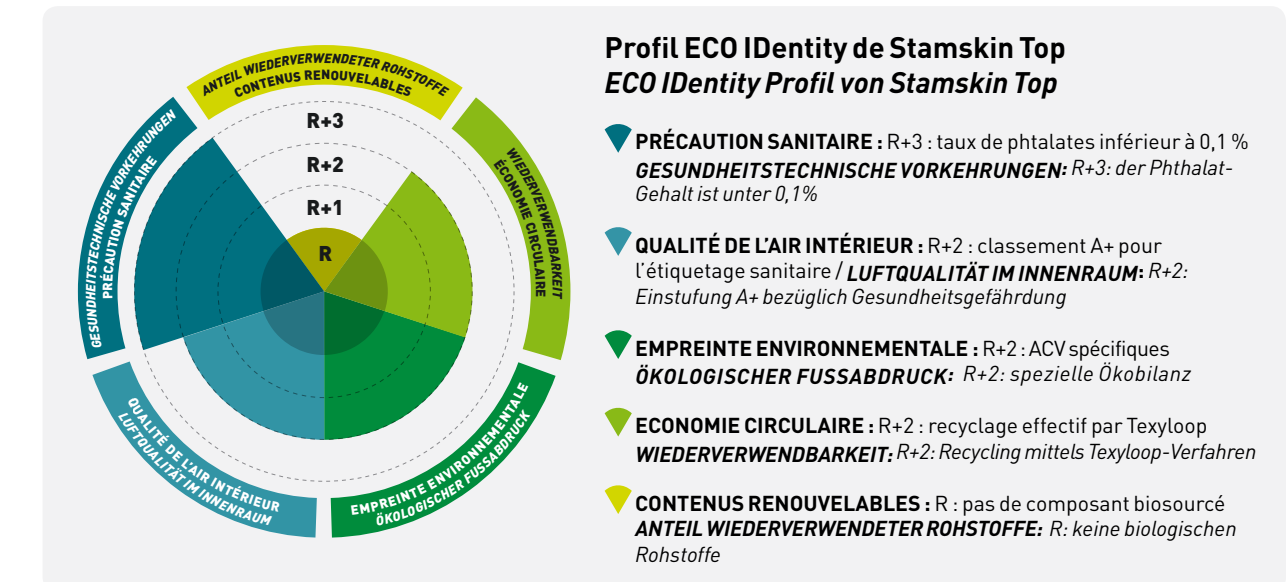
ANTEIL WIEDERVERWENDETER ROHSTOFFE
CONTENUS RENOUVELABLES

WIEDERVERWENDBARKEIT
ECONOMIE CIRCULAIRE

EMPREINTE ENVIRONNEMENTALE
ÖKOLOGISCHER FUSSABDRUCK

QUALITÉ DE L'AIR INTÉRIEUR
LUFTQUALITÄT IM INNENRAUM

GESUNDHEITSTECHNISCHE VORKEHRUNGEN
PRÉCAUTION SANITAIRE

R+3
R+2
R+1
R

Profil ECO IDentity de Stamskin Top
ECO IDentity Profil von Stamskin Top

PRÉCAUTION SANITAIRE : R+3 : taux de phtalates inférieur à 0,1 %
GESUNDHEITSTECHNISCHE VORKEHRUNGEN: R+3: der Phthalat-Gehalt ist unter 0,1%

QUALITÉ DE L'AIR INTÉRIEUR : R+2 : classement A+ pour l'étiquetage sanitaire / LUFTQUALITÄT IM INNENRAUM: R+2: Einstufung A+ bezüglich Gesundheitsgefährdung

EMPREINTE ENVIRONNEMENTALE : R+2 : ACV spécifiques
ÖKOLOGISCHER FUSSABDRUCK: R+2: spezielle Ökobilanz

ECONOMIE CIRCULAIRE : R+2 : recyclage effectif par Texyloop
WIEDERVERWENDBARKEIT: R+2: Recycling mittels Texyloop-Verfahren

CONTENUS RENOUVELABLES : R : pas de composant biosourcé
ANTEIL WIEDERVERWENDETER ROHSTOFFE: R: keine biologischen Rohstoffe